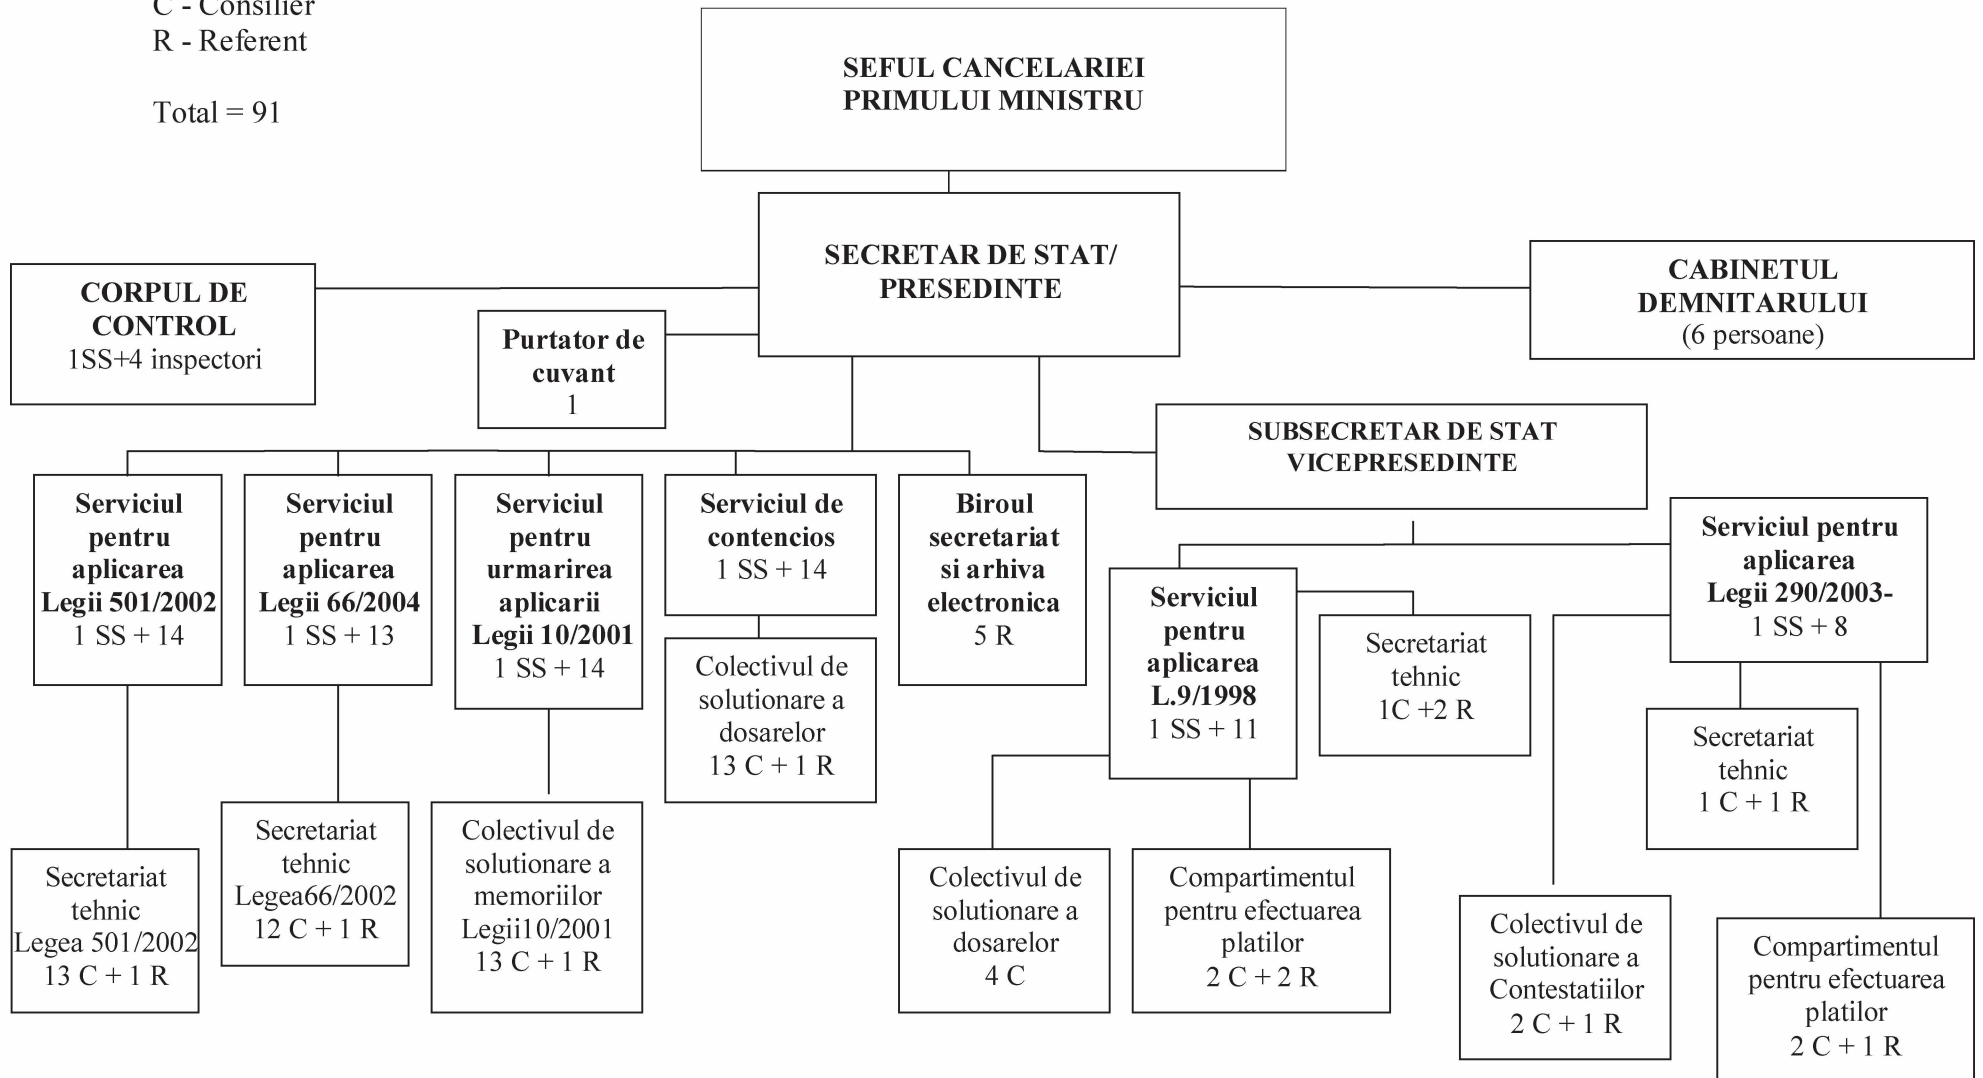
C - Consilier
R - Referent

Total = 91

SEFUL CANCELARIEI PRIMULUI MINISTRU

SECRETAR DE STAT/ PRESEDINTE

CORPUL DE CONTROL
1SS+4 inspectori

Purtator de cuvant
1

CABINETUL DEMNITARULUI
(6 persoane)

SUBSECRETAR DE STAT VICEPRESEDINTE

Serviciul pentru aplicarea Legii 501/2002
1 SS + 14

Serviciul pentru aplicarea Legii 66/2004
1 SS + 13

Serviciul pentru urmarirea aplicarii Legii 10/2001
1 SS + 14

Serviciul de contencios
1 SS + 14

Biroul secretariat si arhiva electronica
5 R

Serviciul pentru aplicarea Legii 290/2003-
1 SS + 8

Serviciul pentru aplicarea L.9/1998
1 SS + 11

Secretariat tehnic
1C +2 R

Colectivul de solutionare a dosarelor
13 C + 1 R

Secretariat tehnic
1 C + 1 R

Secretariat tehnic
Legea 501/2002
13 C + 1 R

Secretariat tehnic
Legea66/2002
12 C + 1 R

Colectivul de solutionare a memoriilor
Legii10/2001
13 C + 1 R

Colectivul de solutionare a dosarelor
4 C

Compartimentul pentru efectuarea platilor
2 C + 2 R

Colectivul de solutionare a Contestatiilor
2 C + 1 R

Compartimentul pentru efectuarea platilor
2 C + 1 R